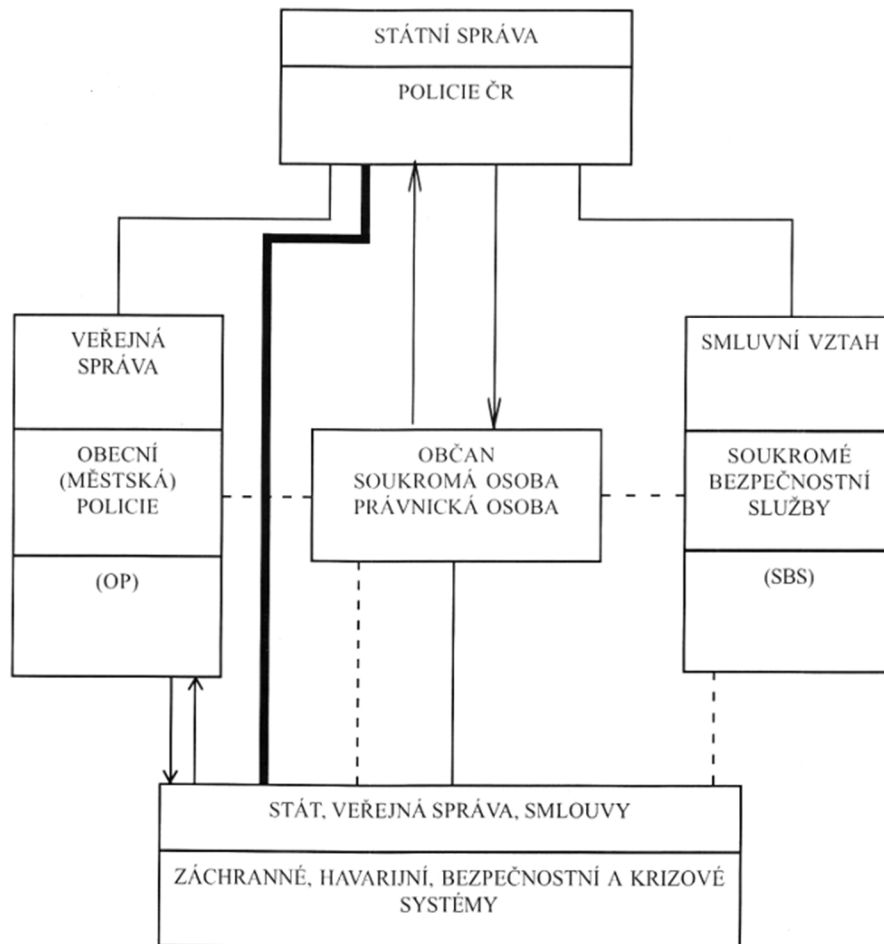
STÁTNÍ SPRÁVA

POLICIE ČR

VEŘEJNÁ SPRÁVA

OBECNÍ (MĚSTSKÁ) POLICIE

(OP)

OBČAN SOUKROMÁ OSOBA PRÁVNICKÁ OSOBA

SMLUVNÍ VZTAH

SOUKROMÉ BEZPEČNOSTNÍ SLUŽBY

(SBS)

STÁT, VEŘEJNÁ SPRÁVA, SMLOUVY

ZÁCHRANNÉ, HAVARIJNÍ, BEZPEČNOSTNÍ A KRIZOVÉ SYSTÉMY